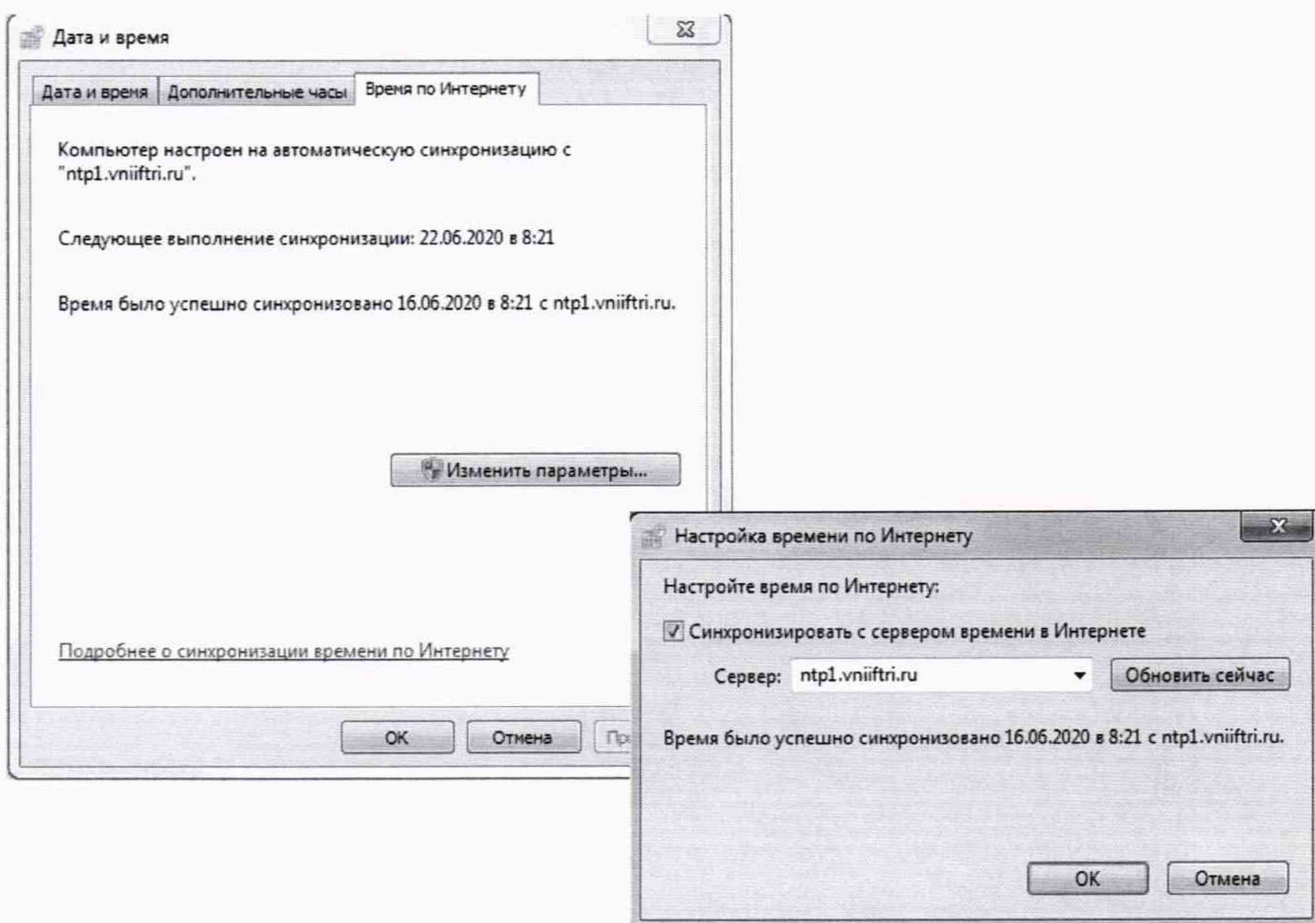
Дата и время

Дата и время | Дополнительные часы | Время по Интернету

Компьютер настроен на автоматическую синхронизацию с "ntp1.vniiftri.ru".

Следующее выполнение синхронизации: 22.06.2020 в 8:21

Время было успешно синхронизовано 16.06.2020 в 8:21 с ntp1.vniiftri.ru.

Изменить параметры...

Подробнее о синхронизации времени по Интернету

OK | Отмена | Пр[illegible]

Настройка времени по Интернету

Настройте время по Интернету:

Синхронизировать с сервером времени в Интернете

Сервер: ntp1.vniiftri.ru

Обновить сейчас

Время было успешно синхронизовано 16.06.2020 в 8:21 с ntp1.vniiftri.ru.

OK | Отмена